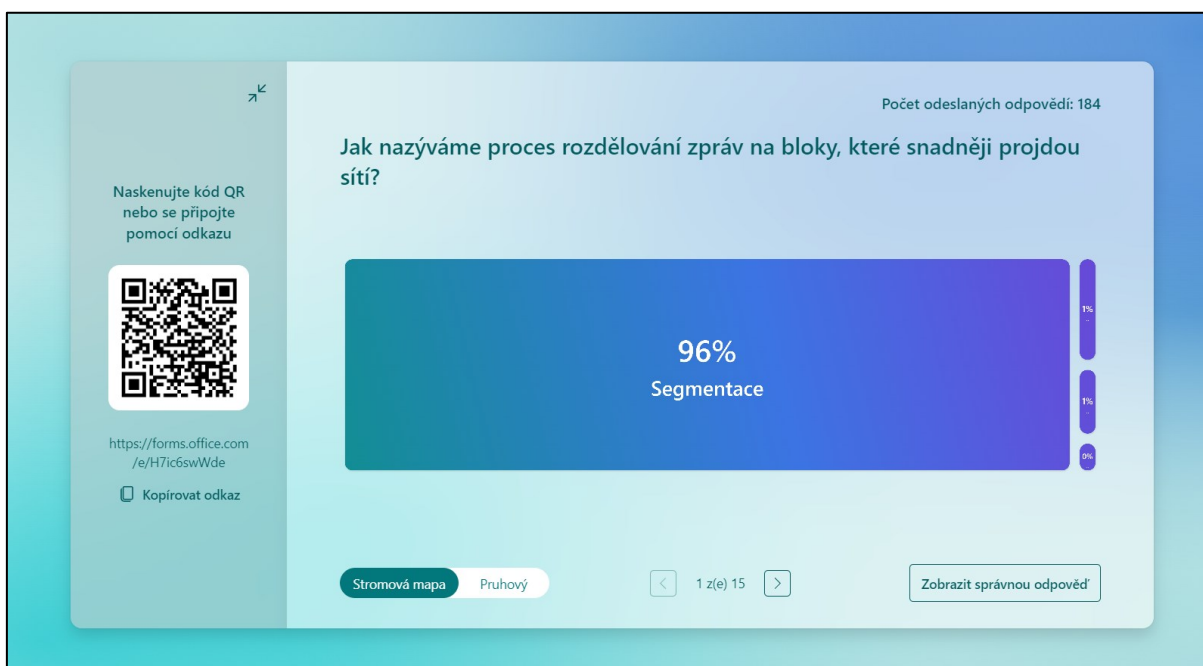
Naskenujte kód QR nebo se připojte pomocí odkazu

https://forms.office.com/e/H7ic6swWde

Kopírovat odkaz

Počet odeslaných odpovědí: 184

Jak nazýváme proces rozdělování zpráv na bloky, které snadněji projdou sítí?

96%
Segmentace

1%

1%

0%

Stromová mapa Pruhový

1 z(e) 15

Zobrazit správnou odpověď